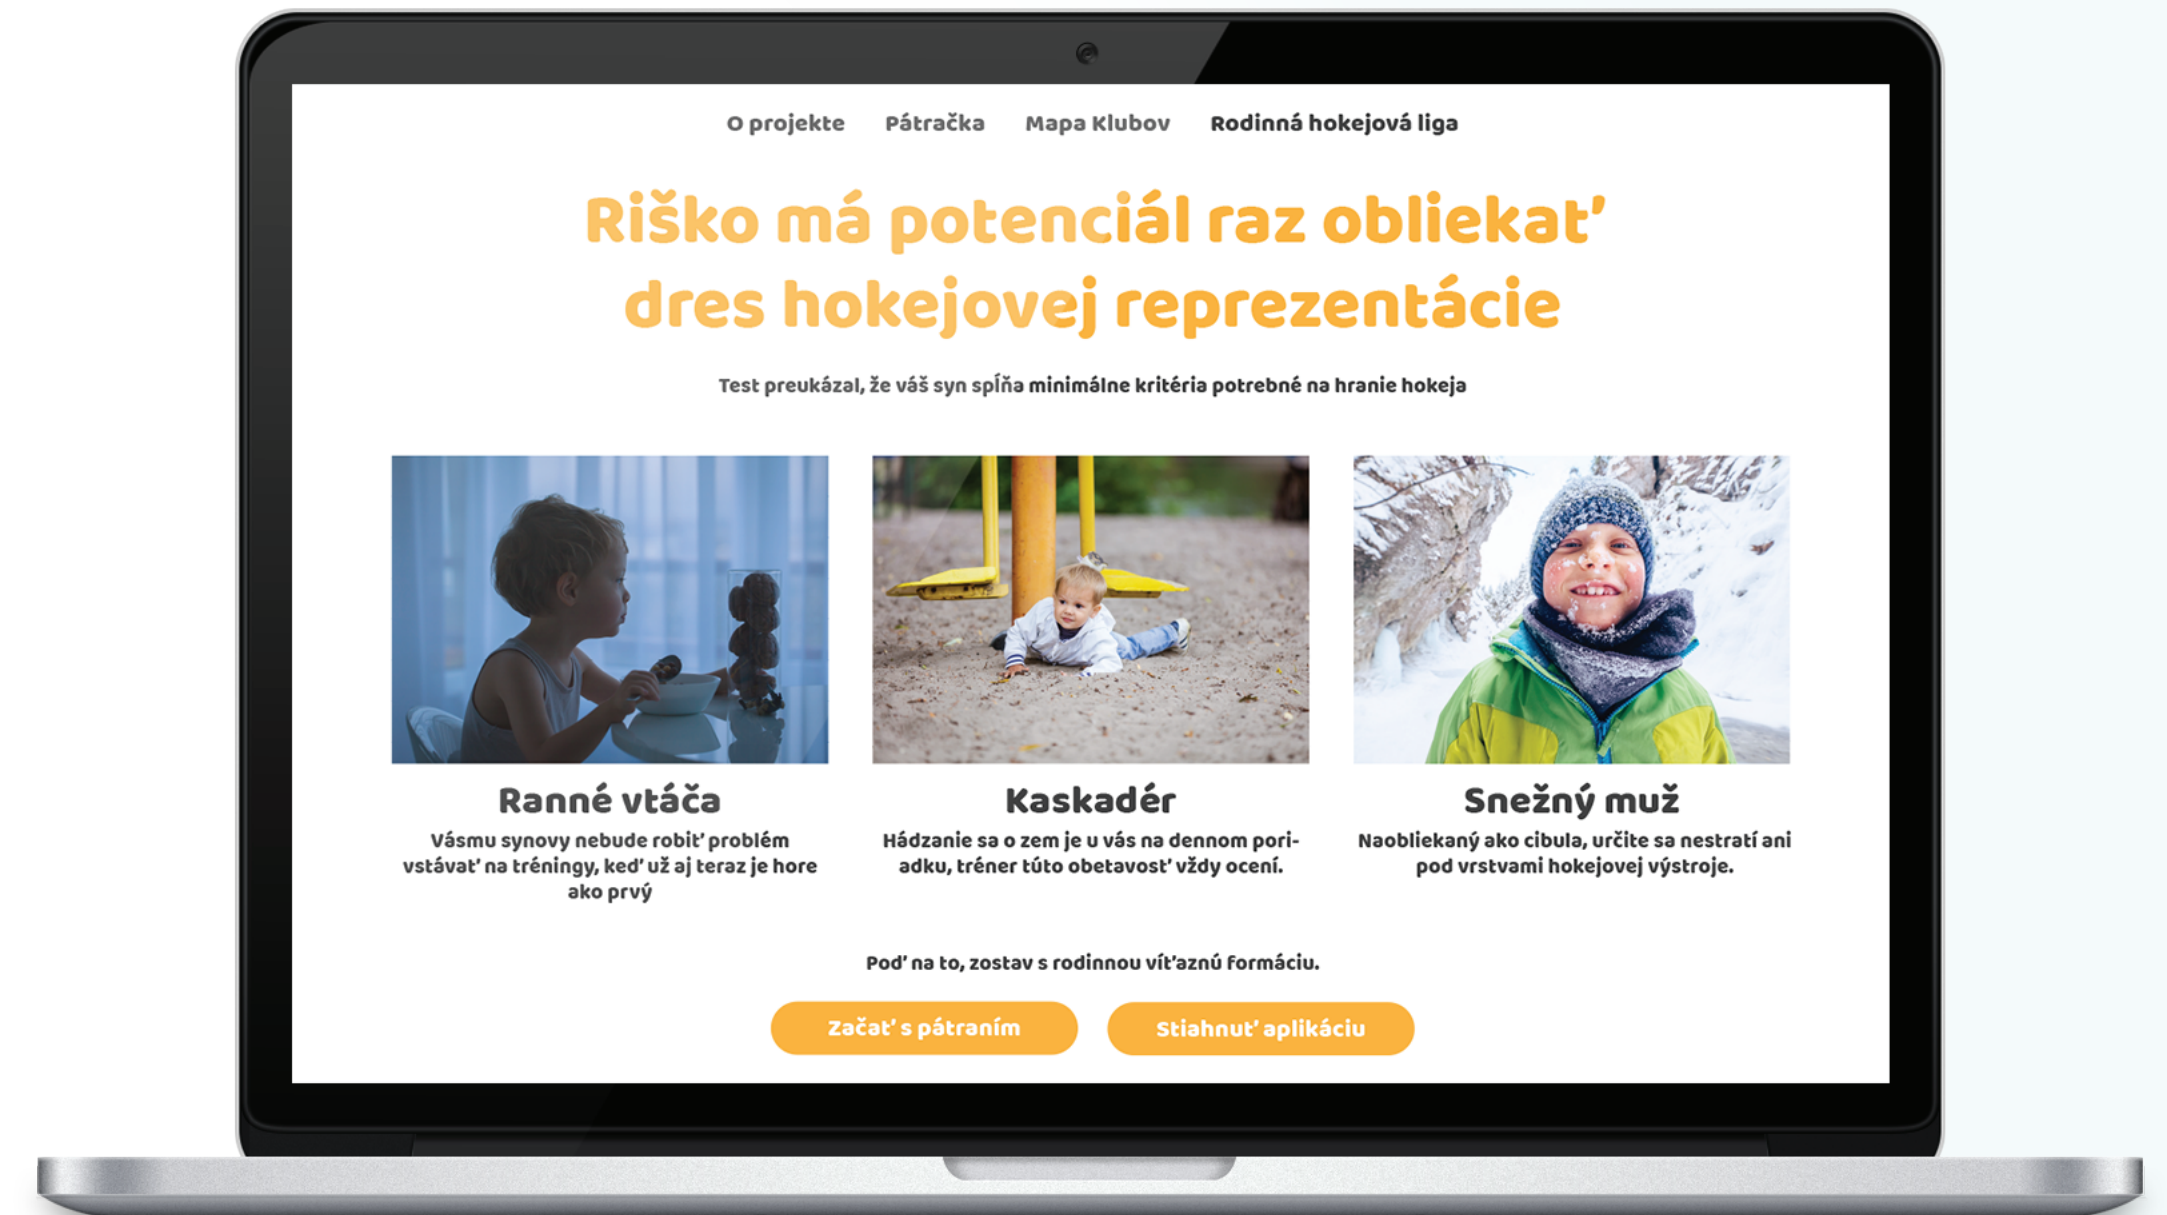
O projekte Pátračka Mapa Klubov Rodinná hokejová liga

Riško má potenciál raz obliekať dres hokejovej reprezentácie

Test preukázal, že váš syn spĺňa minimálne kritéria potrebné na hranie hokeja

Ranné vtáča

Vásmu synovy nebude robiť problém vstávať na tréningy, keď už aj teraz je hore ako prvý

Kaskadér

Hádzanie sa o zem je u vás na dennom poriadku, tréner túto obetavosť vždy ocení.

Snežný muž

Naobliekaný ako cibula, určite sa nestratí ani pod vrstvami hokejovej výstroje.

Poď na to, zostav s rodinnou víťaznú formáciu.

Začať s pátraním

Stiahnuť aplikáciu